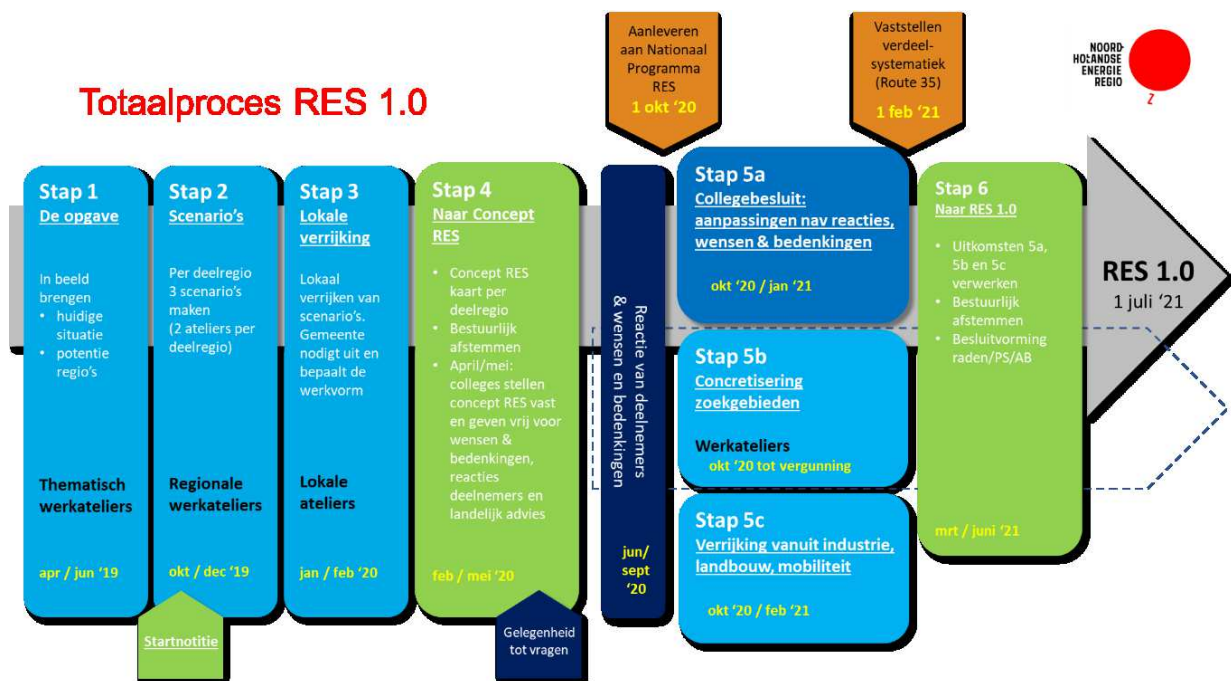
Totaalproces RES 1.0

NOORD-HOLLANDSE ENERGIE REGIO

Aanleveren aan Nationaal Programma RES
1 okt '20

Vaststellen verdeel-systematiek (Route 35)
1 feb '21

Stap 1
De opgave

In beeld brengen
• huidige situatie
• potentie regio's

Thematisch werkateliers

apr / jun '19

Stap 2
Scenario's

Per deelregio 3 scenario's maken (2 ateliers per deelregio)

Regionale werkateliers

okt / dec '19

Startnotitie

Stap 3
Lokale verrijking

Lokaal verrijken van scenario's. Gemeente nodigt uit en bepaalt de werkvorm

Lokale ateliers

jan / feb '20

Stap 4
Naar Concept RES

• Concept RES kaart per deelregio
• Bestuurlijk afstemmen
• April/mei: colleges stellen concept RES vast en geven vrij voor wensen & bedenkingen, reacties deelnemers en landelijk advies

feb / mei '20

Gelegenheid tot vragen

Reactie van deelnemers & wensen en bedenkingen

jun/ sept '20

Stap 5a
Collegebesluit: aanpassingen nav reacties, wensen & bedenkingen

okt '20 / jan '21

Stap 5b
Concretisering zoekgebieden

Werkateliers
okt '20 tot vergunning

Stap 5c
Verrijking vanuit industrie, landbouw, mobiliteit

okt '20 / feb '21

Stap 6
Naar RES 1.0

• Uitkomsten 5a, 5b en 5c verwerken
• Bestuurlijk afstemmen
• Besluitvorming raden/PS/AB

mrt / juni '21

RES 1.0
1 juli '21